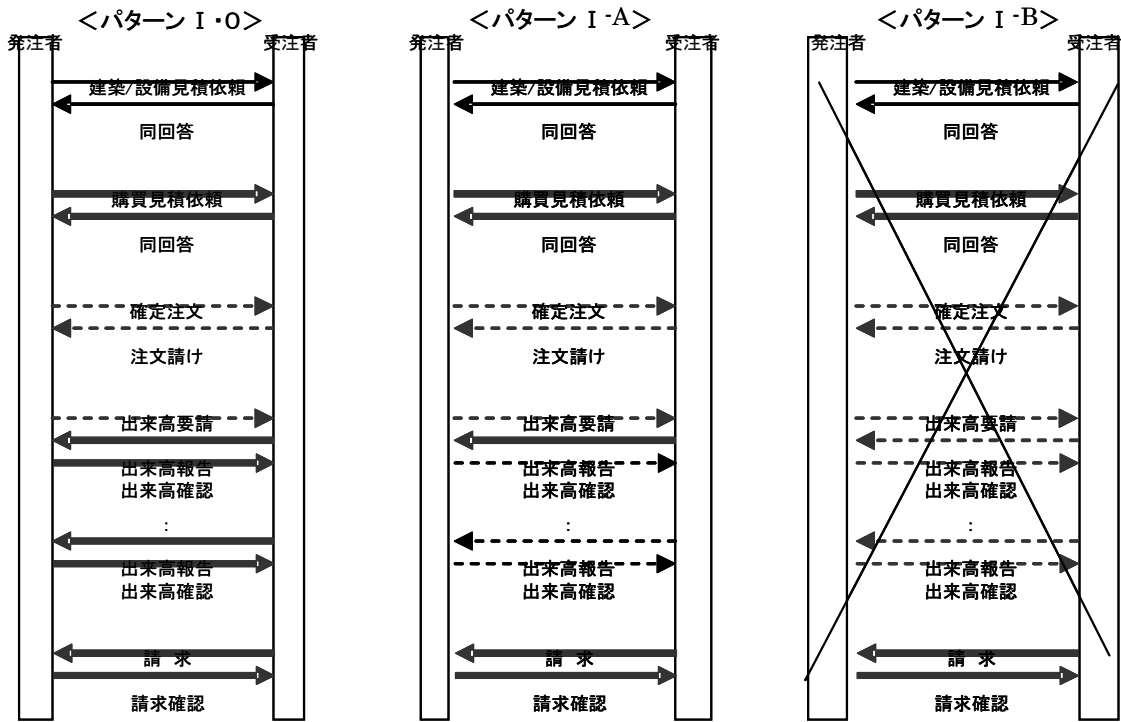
<パターンⅠ・0>

発注者

受注者

建築/設備見積依頼

同回答

購買見積依頼

同回答

確定注文

注文請け

出来高要請

出来高報告

出来高確認

:

出来高報告

出来高確認

請 求

請求確認

<パターンⅠ-A>

発注者

受注者

建築/設備見積依頼

同回答

購買見積依頼

同回答

確定注文

注文請け

出来高要請

出来高報告

出来高確認

:

出来高報告

出来高確認

請 求

請求確認

<パターンⅠ-B>

発注者

受注者

建築/設備見積依頼

同回答

購買見積依頼

同回答

確定注文

注文請け

出来高要請

出来高報告

出来高確認

:

出来高報告

出来高確認

請 求

請求確認